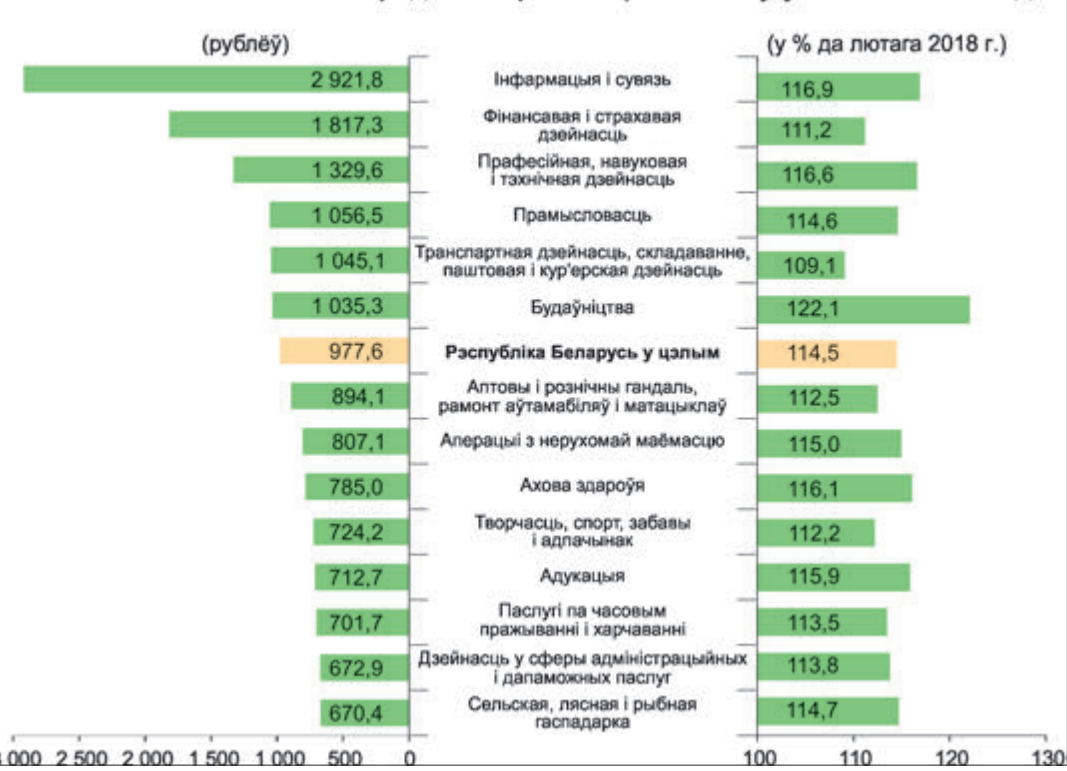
(рублёў)

(у % да лютага 2018 г.)

| рублёў | Галіна | у % да лютага 2018 г. |
|---|---|---|
| 2 921,8 | Інфармацыя і сувязь | 116,9 |
| 1 817,3 | Фінансавая і страхавая дзейнасць | 111,2 |
| 1 329,6 | Прафесійная, навуковая і тэхнічная дзейнасць | 116,6 |
| 1 056,5 | Прамысловасць | 114,6 |
| 1 045,1 | Транспартная дзейнасць, складаванне, паштовая і кур'ерская дзейнасць | 109,1 |
| 1 035,3 | Будаўніцтва | 122,1 |
| 977,6 | **Рэспубліка Беларусь у цэлым** | 114,5 |
| 894,1 | Аптовы і рознічны гандаль, рамонт аўтамабіляў і матацыклаў | 112,5 |
| 807,1 | Аперацыі з нерухомай маёмасцю | 115,0 |
| 785,0 | Ахова здароўя | 116,1 |
| 724,2 | Творчасць, спорт, забавы і адпачынак | 112,2 |
| 712,7 | Адукацыя | 115,9 |
| 701,7 | Паслугі па часовым пражыванні і харчаванні | 113,5 |
| 672,9 | Дзейнасць у сферы адміністрацыйных і дапаможных паслуг | 113,8 |
| 670,4 | Сельская, лясная і рыбная гаспадарка | 114,7 |

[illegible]000 2 500 2 000 1 500 1 000 500 0

100 110 120 130